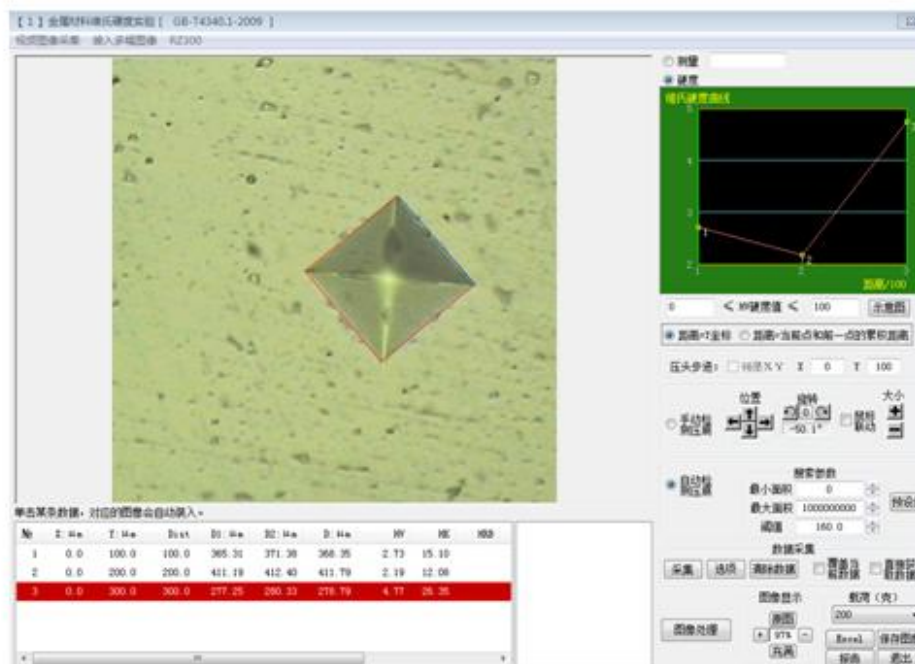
【 1 】金属材料维氏硬度实验 [ GB-T4340.1-2009 ]

视频图像采集 插入多幅图像 RZ300

○ 测量
◉ 硬度

维氏硬度曲线

距离/100

0 < HV硬度值 < 100 主意图

◉ 距离=X坐标 ○ 距离=当前点和前一点的累积距离

压头步进: □ 同步X Y X 0 Y 100

位置 旋转 大小

○ 手动标测压痕

-50.1°

□ 鼠标联动

搜索参数

◉ 自动标测压痕

最小面积 0

最大面积 1000000000

阈值 160.0

数据采集

采集 选项 清除数据

图像显示 载荷 (克)

原图 200

图像处理 97%

充满 Excel 保存图像

报告 退出

单击某条数据，对应的图像会自动调入。

| No | X: um | Y: um | Dist | D1: um | D2: um | D: um | HV | HK | HRB |
|---|---|---|---|---|---|---|---|---|---|
| 1 | 0.0 | 100.0 | 100.0 | 365.31 | 371.38 | 368.35 | 2.73 | 15.10 | |
| 2 | 0.0 | 200.0 | 200.0 | 411.18 | 412.40 | 411.79 | 2.19 | 12.08 | |
| 3 | 0.0 | 300.0 | 300.0 | 277.25 | 280.33 | 278.79 | 4.77 | 26.35 | |